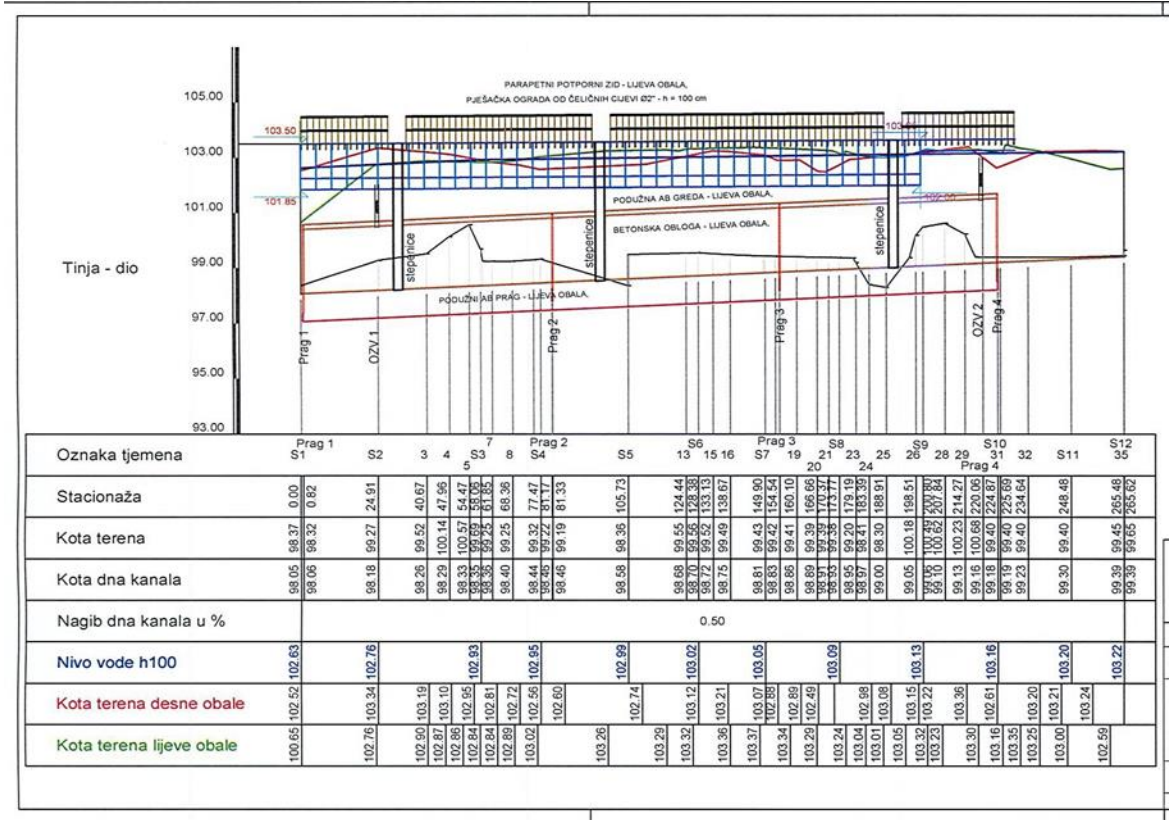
105.00
103.00
101.00
99.00
97.00
95.00
93.00

Tinja - dio

PARAPETNI POTPORNI ZID - LIJEVA OBALA,
PJEŠAČKA OGRADA OD ČELIČNIH CIJEVI Ø2" - h = 100 cm

103.50
101.85
103.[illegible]
102.00

PODUŽNA AB GREDA - LIJEVA OBALA,
BETONSKA OBLOGA - LIJEVA OBALA,
PODUŽNI AB PRAG - LIJEVA OBALA,

stepenice
stepenice
stepenice

Prag 1
OZV 1
Prag 2
Prag 3
OZV 2
Prag 4

| Oznaka tjemena | Prag 1 S1 | S2 | 3 4 7 S3 5 8 | Prag 2 S4 | S5 | S6 13 15 16 | Prag 3 S7 19 20 | S8 21 23 24 25 | S9 26 28 29 | S10 31 Prag 4 32 | S11 | S12 35 |
|---|---|---|---|---|---|---|---|---|---|---|---|---|
| Stacionaža | 0.00 0.82 | 24.91 | 40.67 47.96 54.47 58.06 61.85 68.36 | 77.47 81.17 81.33 | 105.73 | 124.44 128.38 133.13 138.67 | 149.90 154.54 160.10 | 166.66 170.37 173.77 179.19 183.39 188.91 | 198.51 200.80 207.84 214.27 | 220.06 224.87 225.69 234.64 | 248.48 | 265.48 265.62 |
| Kota terena | 98.37 98.32 | 99.27 | 99.52 100.14 100.57 99.69 99.25 99.25 | 99.32 99.22 99.19 | 98.36 | 99.55 99.56 99.52 99.49 | 99.43 99.42 99.41 | 99.39 99.39 99.38 99.20 98.41 98.30 | 100.18 100.49 100.62 100.23 | 100.68 99.40 99.40 99.40 | 99.40 | 99.45 99.65 |
| Kota dna kanala | 98.05 98.06 | 98.18 | 98.26 98.29 98.33 98.35 98.36 98.40 | 98.44 98.46 98.46 | 98.58 | 98.68 98.70 98.72 98.75 | 98.81 98.83 98.86 | 98.89 98.91 98.93 98.95 98.97 99.00 | 99.05 99.06 99.10 99.13 | 99.16 99.18 99.19 99.23 | 99.30 | 99.39 99.39 |
| Nagib dna kanala u % | 0.50 | | | | | | | | | | | |
| Nivo vode h100 | 102.63 | 102.76 | 102.93 | 102.95 | 102.99 | 103.02 | 103.05 | 103.09 | 103.13 | 103.16 | 103.20 | 103.22 |
| Kota terena desne obale | 102.52 | 103.34 | 103.19 103.10 102.95 102.81 102.72 | 102.56 102.60 | 102.74 | 103.12 103.21 | 103.07 102.88 102.89 102.49 | 102.98 103.08 | 103.15 103.22 103.36 | 102.61 103.20 | 103.21 103.24 | |
| Kota terena lijeve obale | 100.65 | 102.76 | 102.90 102.87 102.86 102.84 102.84 102.89 | 103.02 | 103.26 103.29 | 103.32 103.36 | 103.37 103.34 103.29 | 103.24 103.04 103.01 103.05 | 103.32 103.23 103.30 | 103.16 103.35 103.25 | 103.00 | 102.59 |